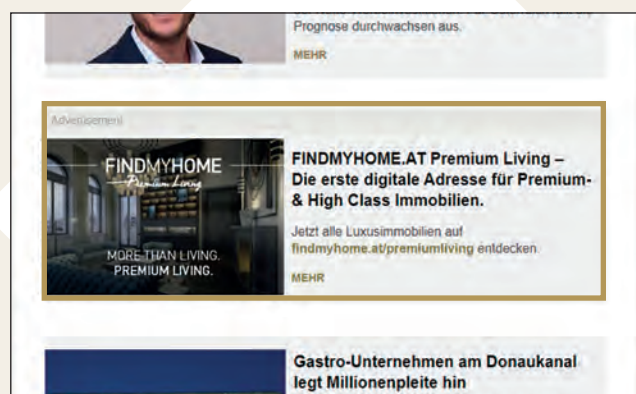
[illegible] Prognose durchwachsen aus.

MEHR

Advertisement

FINDMYHOME Premium Living

MORE THAN LIVING. PREMIUM LIVING.

FINDMYHOME.AT Premium Living – Die erste digitale Adresse für Premium- & High Class Immobilien.

Jetzt alle Luxusimmobilien auf findmyhome.at/premiumliving entdecken

MEHR

Gastro-Unternehmen am Donaukanal legt Millionenpleite hin